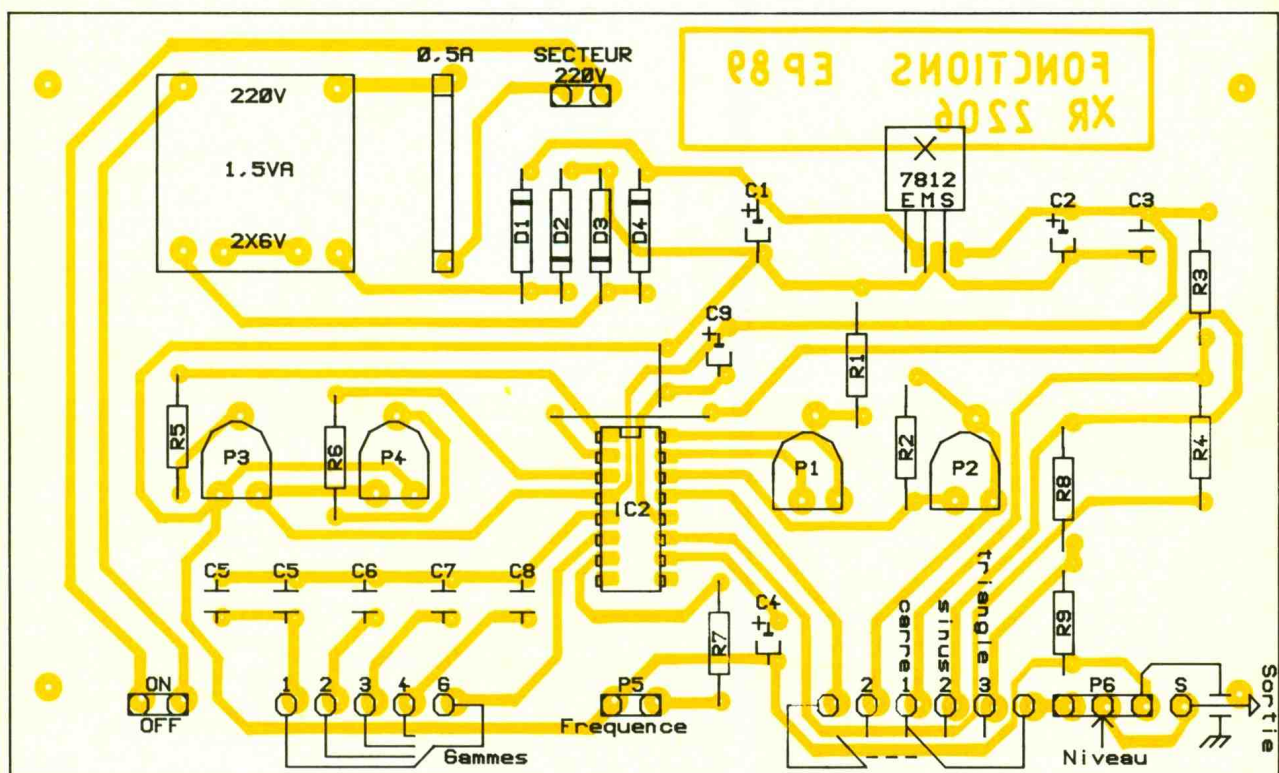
FONCTIONS EP 89
XR 2206

Ø,5A
SECTEUR
220V
220V
1,5VA
2X6V
D1
D2
D3
D4
C1
7812
E M S
C2
C3
R3
C9
R1
R5
P3
R6
P4
IC2
P1
R2
P2
R4
R8
C5
C5
C6
C7
C8
C4
R7
R9
carre
sinus
triangle
ON
OFF
1
2
3
4
6
Gammes
P5
Frequence
2
1
2
3
P6
S
Sortie
Niveau